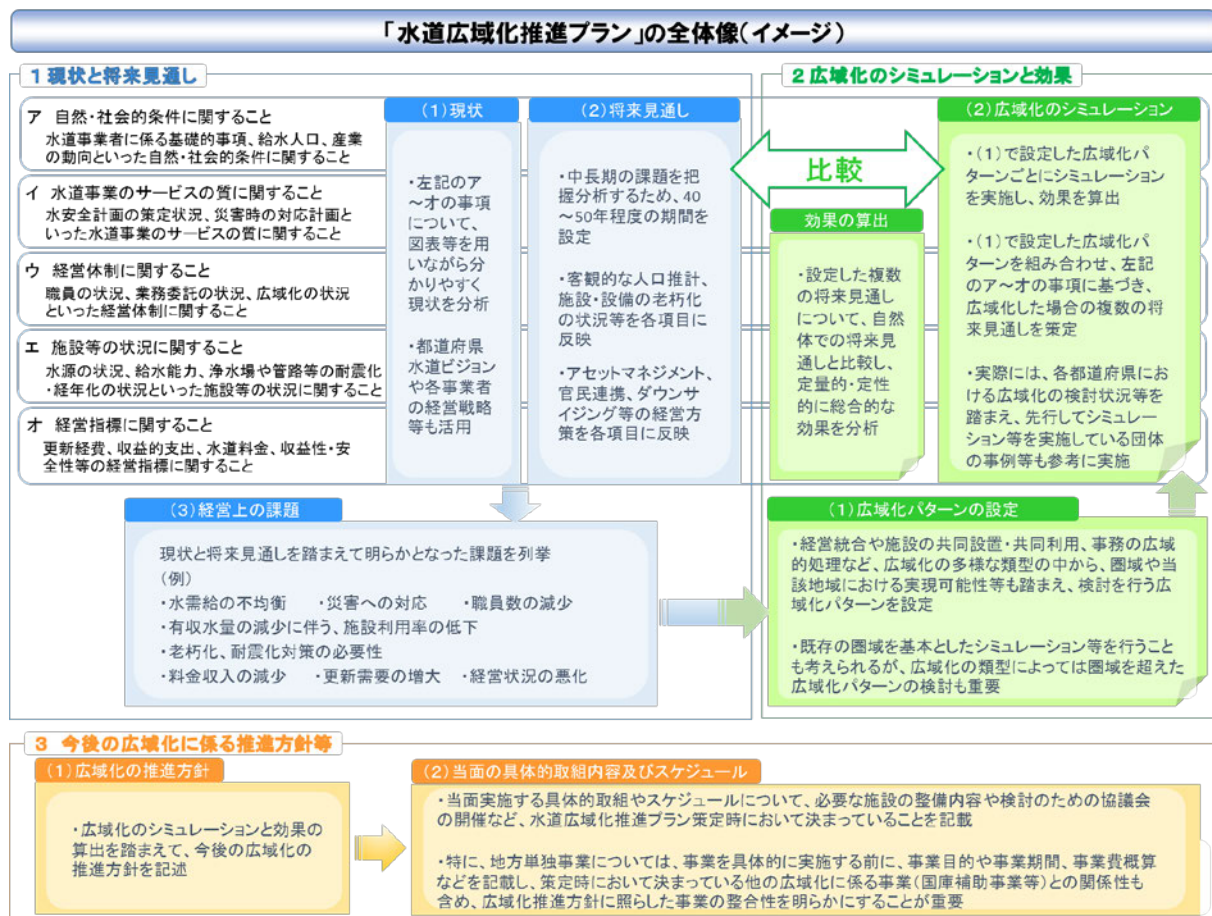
「水道広域化推進プラン」の全体像(イメージ)

1 現状と将来見通し

ア 自然・社会的条件に関すること
水道事業者に係る基礎的事項、給水人口、産業の動向といった自然・社会的条件に関すること

イ 水道事業のサービスの質に関すること
水安全計画の策定状況、災害時の対応計画といった水道事業のサービスの質に関すること

ウ 経営体制に関すること
職員の状況、業務委託の状況、広域化の状況といった経営体制に関すること

エ 施設等の状況に関すること
水源の状況、給水能力、浄水場や管路等の耐震化・経年化の状況といった施設等の状況に関すること

オ 経営指標に関すること
更新経費、収益的支出、水道料金、収益性・安全性等の経営指標に関すること

(1)現状
・左記のア～オの事項について、図表等を用いながら分かりやすく現状を分析
・都道府県水道ビジョンや各事業者の経営戦略等も活用

(2)将来見通し
・中長期の課題を把握分析するため、40～50年程度の期間を設定
・客観的な人口推計、施設・設備の老朽化の状況等を各項目に反映
・アセットマネジメント、官民連携、ダウンサイジング等の経営方策を各項目に反映

(3)経営上の課題
現状と将来見通しを踏まえて明らかとなった課題を列挙
(例)
・水需給の不均衡 ・災害への対応 ・職員数の減少
・有収水量の減少に伴う、施設利用率の低下
・老朽化、耐震化対策の必要性
・料金収入の減少 ・更新需要の増大 ・経営状況の悪化

2 広域化のシミュレーションと効果

比較

効果の算出
・設定した複数の将来見通しについて、自然体での将来見通しと比較し、定量的・定性的に総合的な効果を分析

(2)広域化のシミュレーション
・(1)で設定した広域化パターンごとにシミュレーションを実施し、効果を算出
・(1)で設定した広域化パターンを組み合わせ、左記のア～オの事項に基づき、広域化した場合の複数の将来見通しを策定
・実際には、各都道府県における広域化の検討状況等を踏まえ、先行してシミュレーション等を実施している団体の事例等も参考に実施

(1)広域化パターンの設定
・経営統合や施設の共同設置・共同利用、事務の広域的処理など、広域化の多様な類型の中から、圏域や当該地域における実現可能性等も踏まえ、検討を行う広域化パターンを設定
・既存の圏域を基本としたシミュレーション等を行うことも考えられるが、広域化の類型によっては圏域を超えた広域化パターンの検討も重要

3 今後の広域化に係る推進方針等

(1)広域化の推進方針
・広域化のシミュレーションと効果の算出を踏まえて、今後の広域化の推進方針を記述

(2)当面の具体的取組内容及びスケジュール
・当面実施する具体的取組やスケジュールについて、必要な施設の整備内容や検討のための協議会の開催など、水道広域化推進プラン策定時において決まっていることを記載
・特に、地方単独事業については、事業を具体的に実施する前に、事業目的や事業期間、事業費概算などを記載し、策定時において決まっている他の広域化に係る事業(国庫補助事業等)との関係性も含め、広域化推進方針に照らした事業の整合性を明らかにすることが重要